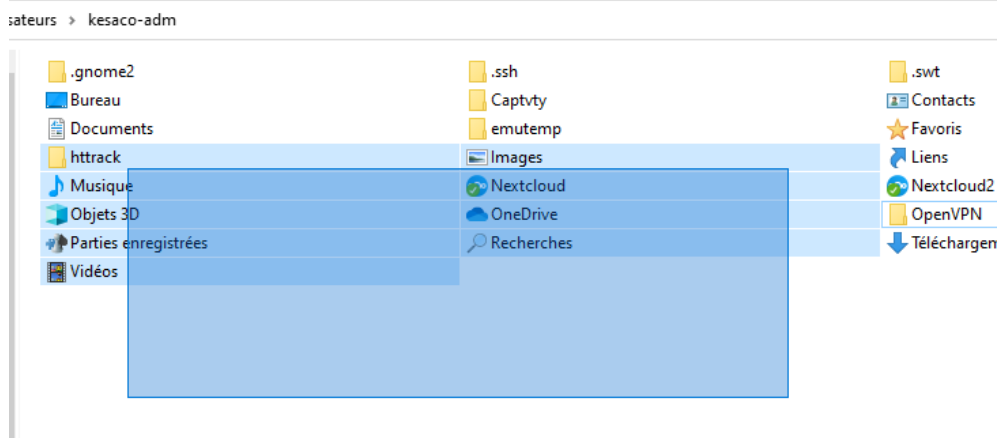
sateurs › kesaco-adm

.gnome2
Bureau
Documents
httrack
Musique
Objets 3D
Parties enregistrées
Vidéos

.ssh
Captvty
emutemp
Images
Nextcloud
OneDrive
Recherches

.swt
Contacts
Favoris
Liens
Nextcloud2
OpenVPN
Téléchargem